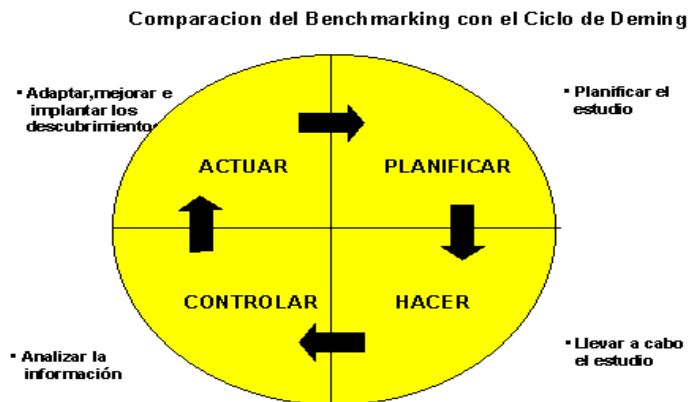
Comparacion del Benchmarking con el Ciclo de Deming

• Adaptar,mejorar e implantar los descubrimiento

• Planificar el estudio

ACTUAR

PLANIFICAR

CONTROLAR

HACER

• Analizar la información

• Llevar a cabo el estudio